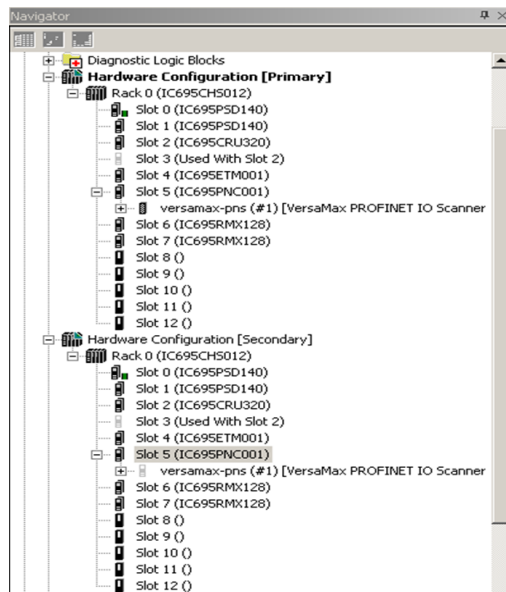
Navigator

Diagnostic Logic Blocks
Hardware Configuration [Primary]
Rack 0 (IC695CHS012)
Slot 0 (IC695PSD140)
Slot 1 (IC695PSD140)
Slot 2 (IC695CRU320)
Slot 3 (Used With Slot 2)
Slot 4 (IC695ETM001)
Slot 5 (IC695PNC001)
versamax-pns (#1) [VersaMax PROFINET IO Scanner
Slot 6 (IC695RMX128)
Slot 7 (IC695RMX128)
Slot 8 ()
Slot 9 ()
Slot 10 ()
Slot 11 ()
Slot 12 ()
Hardware Configuration [Secondary]
Rack 0 (IC695CHS012)
Slot 0 (IC695PSD140)
Slot 1 (IC695PSD140)
Slot 2 (IC695CRU320)
Slot 3 (Used With Slot 2)
Slot 4 (IC695ETM001)
Slot 5 (IC695PNC001)
versamax-pns (#1) [VersaMax PROFINET IO Scanner
Slot 6 (IC695RMX128)
Slot 7 (IC695RMX128)
Slot 8 ()
Slot 9 ()
Slot 10 ()
Slot 11 ()
Slot 12 ()